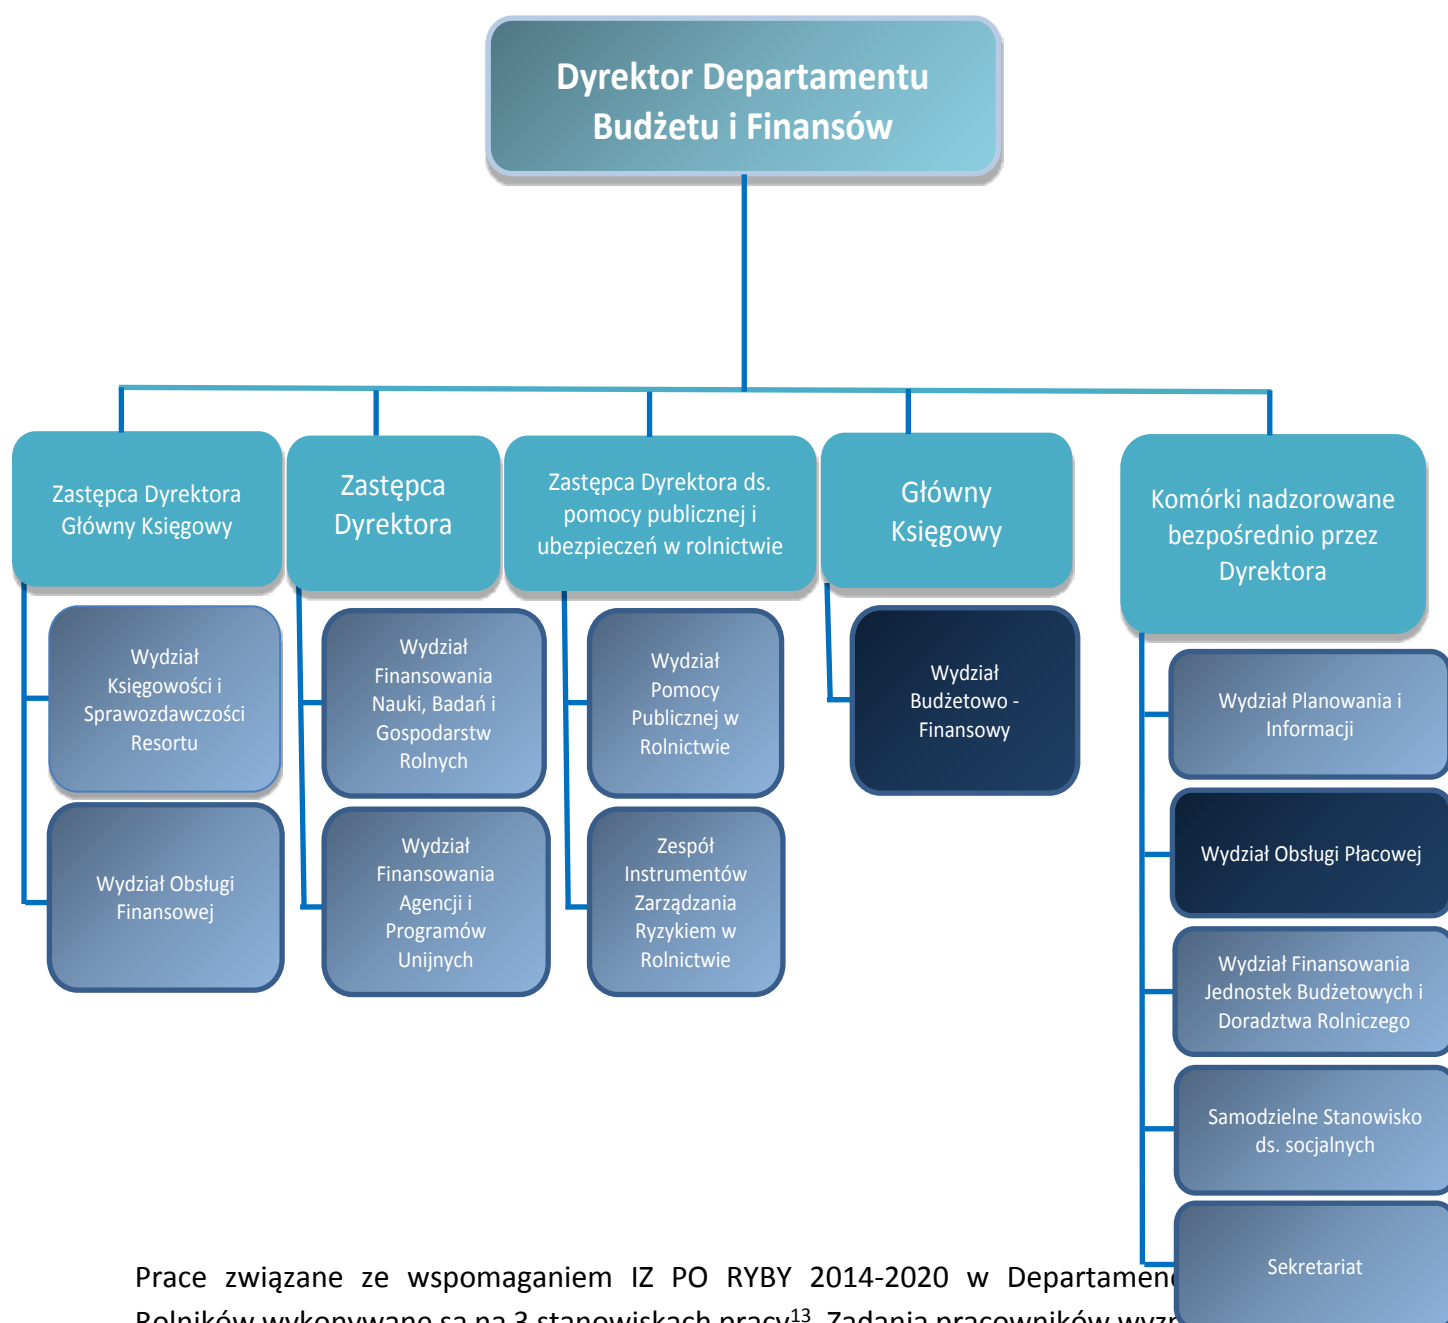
Dyrektor Departamentu Budżetu i Finansów

Zastępca Dyrektora Główny Księgowy

Zastępca Dyrektora

Zastępca Dyrektora ds. pomocy publicznej i ubezpieczeń w rolnictwie

Główny Księgowy

Komórki nadzorowane bezpośrednio przez Dyrektora

Wydział Księgowości i Sprawozdawczości Resortu

Wydział Obsługi Finansowej

Wydział Finansowania Nauki, Badań i Gospodarstw Rolnych

Wydział Finansowania Agencji i Programów Unijnych

Wydział Pomocy Publicznej w Rolnictwie

Zespół Instrumentów Zarządzania Ryzykiem w Rolnictwie

Wydział Budżetowo - Finansowy

Wydział Planowania i Informacji

Wydział Obsługi Płacowej

Wydział Finansowania Jednostek Budżetowych i Doradztwa Rolniczego

Samodzielne Stanowisko ds. socjalnych

Sekretariat

Prace związane ze wspomaganiem IZ PO RYBY 2014-2020 w Departamen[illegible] Rolników wykonywane są na 3 stanowiskach pracy$^{13}$. Zadania pracowników wyzn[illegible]